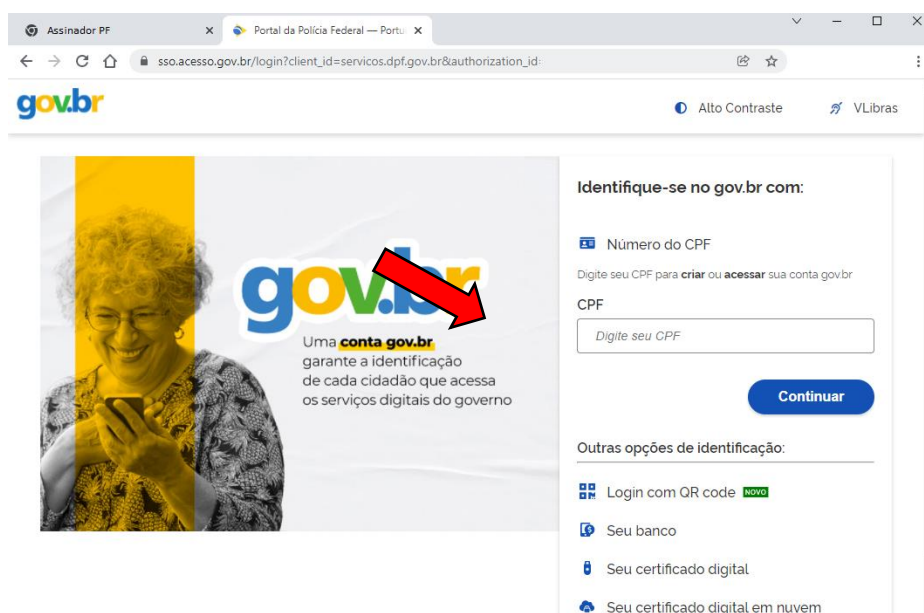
Assinador PF
Portal da Polícia Federal — Portu
sso.acesso.gov.br/login?client_id=servicos.dpf.gov.br&authorization_id

gov.br
Alto Contraste
VLibras

gov.br
Uma conta gov.br garante a identificação de cada cidadão que acessa os serviços digitais do governo

Identifique-se no gov.br com:

Número do CPF
Digite seu CPF para criar ou acessar sua conta gov.br
CPF
Digite seu CPF
Continuar

Outras opções de identificação:
Login com QR code NOVO
Seu banco
Seu certificado digital
Seu certificado digital em nuvem